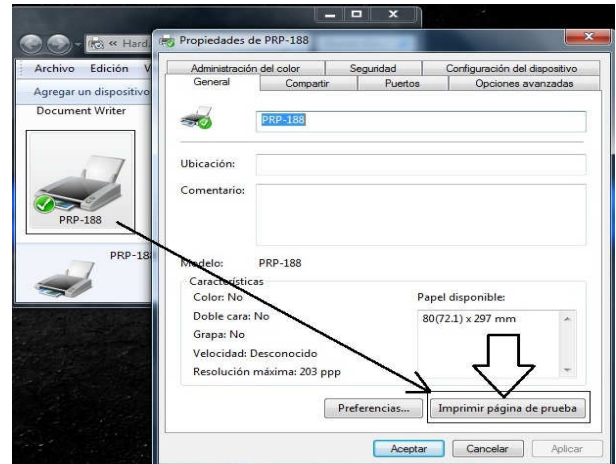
« Hard

Archivo Edición V

Agregar un dispositivo

Document Writer

PRP-188

PRP-18

Propiedades de PRP-188

Administración del color | Seguridad | Configuración del dispositivo
General | Compartir | Puertos | Opciones avanzadas

PRP-188

Ubicación:

Comentario:

Modelo: PRP-188

Características

Color: No

Doble cara: No

Grapa: No

Velocidad: Desconocido

Resolución máxima: 203 ppp

Papel disponible:

80(72.1) x 297 mm

Preferencias...

Imprimir página de prueba

Aceptar

Cancelar

Aplicar